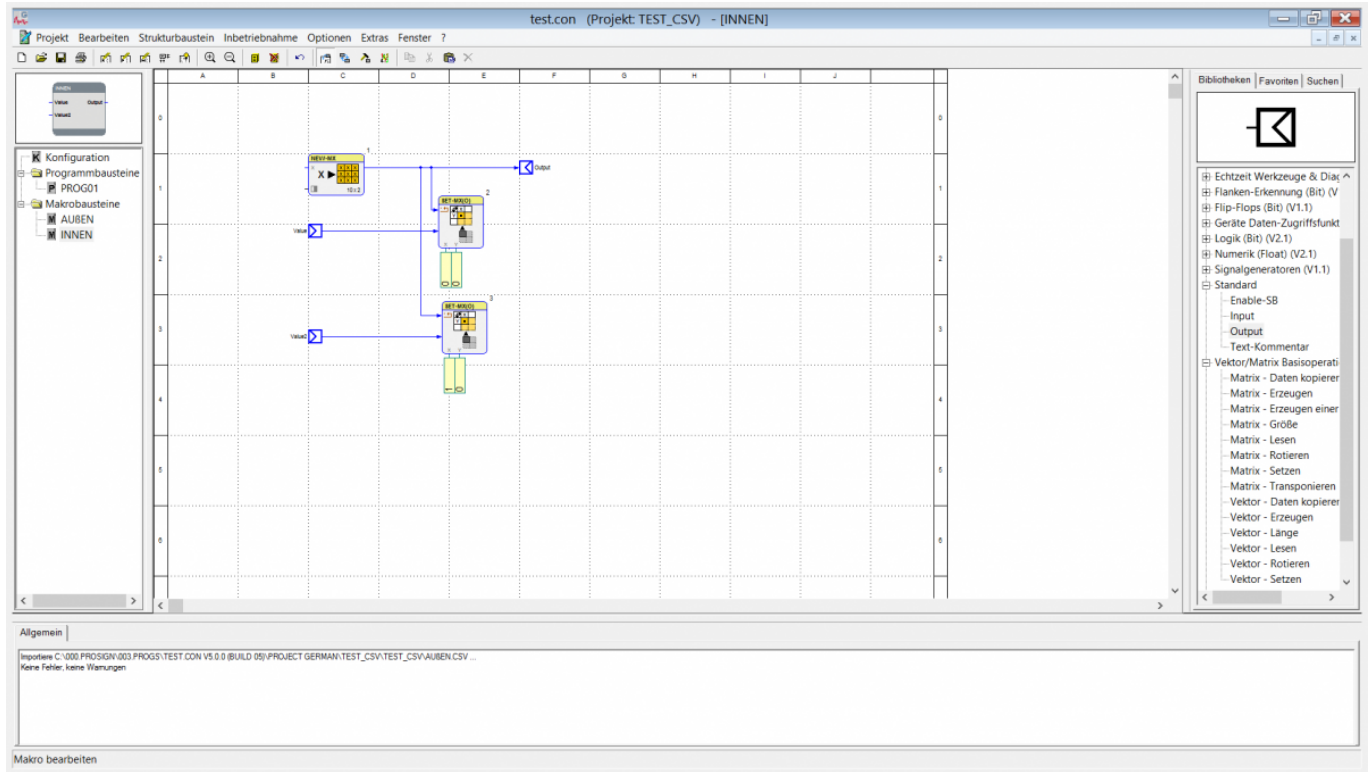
test.con (Projekt: TEST_CSV) - [INNEN]

Projekt Bearbeiten Strukturbaustein Inbetriebnahme Optionen Extras Fenster ?

INNEN
Value Output
Value2

Konfiguration
Programmbausteine
PROG01
Makrobausteine
AUßEN
INNEN

A B C D E F G H I J

0
1
2
3
4
5
6

NEUV-MX 1
X
10 x 2
Output
SET-MX(O) 2
Value
SET-MX(O) 3
Value2

Bibliotheken Favoriten Suchen

Echtzeit Werkzeuge & Diag
Flanken-Erkennung (Bit) (V
Flip-Flops (Bit) (V1.1)
Geräte Daten-Zugriffsfunkt
Logik (Bit) (V2.1)
Numerik (Float) (V2.1)
Signalgeneratoren (V1.1)
Standard
Enable-SB
Input
Output
Text-Kommentar
Vektor/Matrix Basisoperati
Matrix - Daten kopierer
Matrix - Erzeugen
Matrix - Erzeugen einer
Matrix - Größe
Matrix - Lesen
Matrix - Rotieren
Matrix - Setzen
Matrix - Transponieren
Vektor - Daten kopierer
Vektor - Erzeugen
Vektor - Länge
Vektor - Lesen
Vektor - Rotieren
Vektor - Setzen

Allgemein

Importiere C:\000.PROSIGN\003.PROGS\TEST.CON V5.0.0 (BUILD 05)\PROJECT GERMAN\TEST_CSV\TEST_CSV\AUßEN.CSV ...
Keine Fehler, keine Warnungen

Makro bearbeiten